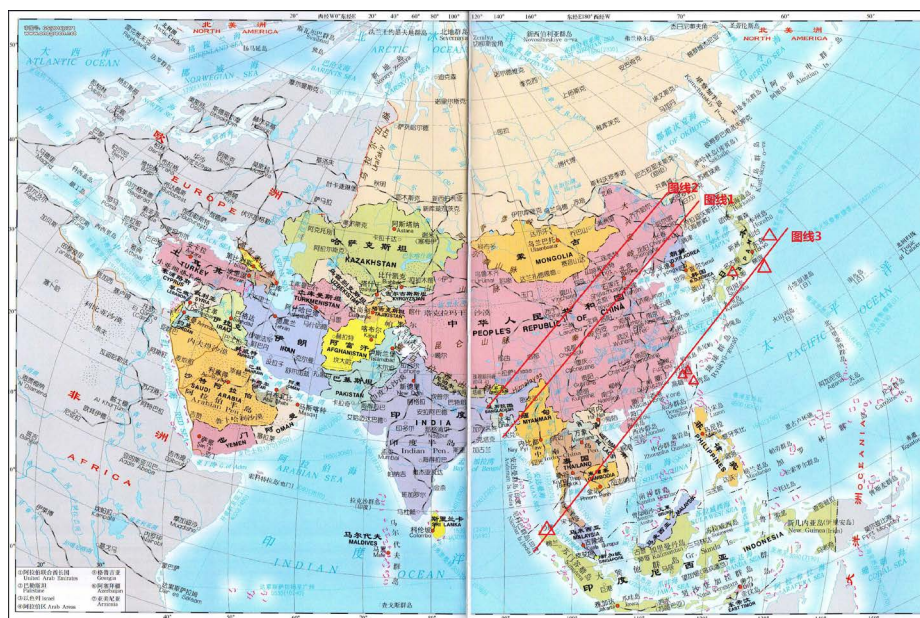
北美洲
NORTH AMERICA
北美洲
NORTH AMERICA
大西洋
ATLANTIC OCEAN
NORWEGIAN SEA
ARCTIC OCEAN
欧
EUROPE
洲
哈萨克斯坦
KAZAKHSTAN
MONGOLIA
蒙古
TURKEY
TURKMENISTAN
KYRGYZSTAN
IRAN
伊朗
AFGHANISTAN
阿富汗
PAKISTAN
中华人民共和国
PEOPLE'S REPUBLIC OF CHINA
SAUDI ARABIA
沙特阿拉伯
YEMEN
OMAN
非
洲
AFRICA
INDIA
印度
ARABIAN SEA
Indian Pen.
MALDIVES
马尔代夫
SRI LANKA
INDIAN OCEAN
印度洋
MYANMAR
THAILAND
PHILIPPINES
MALAYSIA
INDONESIA
新几内亚岛
New Guinea
PACIFIC OCEAN
太平洋
OCEANIA
大洋洲
图线1
图线2
图线3